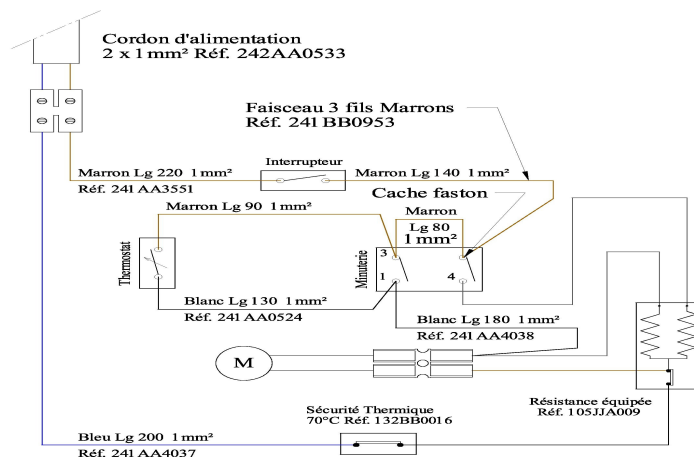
Cordon d'alimentation
2 x 1 mm² Réf. 242AA0533

Faisceau 3 fils Marrons
Réf. 241 BB0953

Marron Lg 220 1 mm²
Réf. 241 AA3551

Interrupteur

Marron Lg 140 1 mm²

Cache faston

Marron Lg 90 1 mm²

Marron
Lg 80
1 mm²

3

1

4

Thermostat

Minuterie

Blanc Lg 130 1 mm²
Réf. 241 AA0524

Blanc Lg 180 1 mm²
Réf. 241 AA4038

M

Résistance équipée
Réf. 105JJA009

Sécurité Thermique
70°C Réf. 132BB0016

Bleu Lg 200 1 mm²
Réf. 241 AA4037